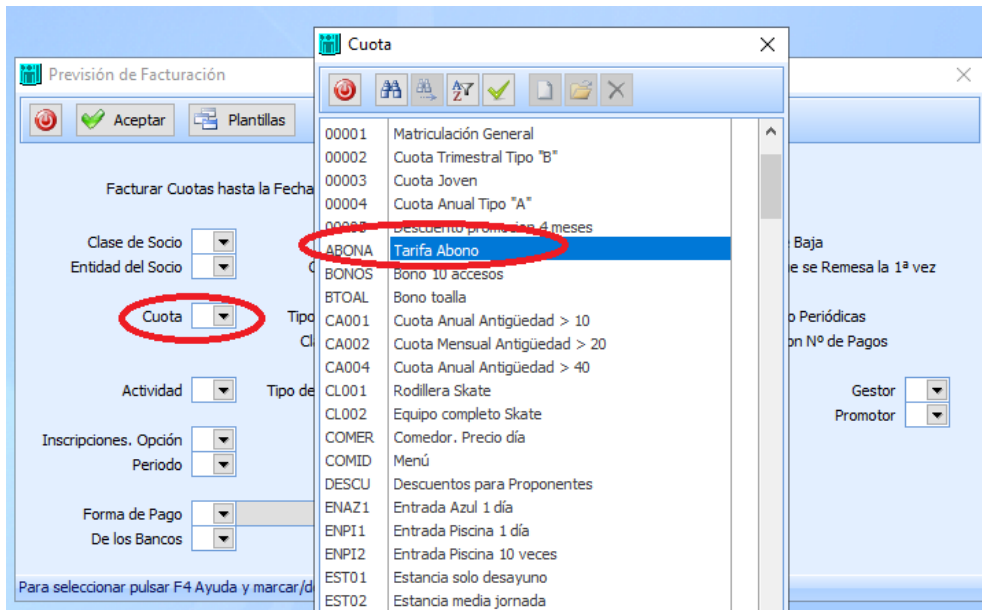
Previsión de Facturación

Aceptar
Plantillas

Facturar Cuotas hasta la Fecha

Clase de Socio
Entidad del Socio

Cuota

Actividad

Inscripciones. Opción
Periodo

Forma de Pago
De los Bancos

Para seleccionar pulsar F4 Ayuda y marcar/d

Tipo
Cl
Tipo de

Baja
e se Remesa la 1ª vez

o Periódicas
on Nº de Pagos

Gestor
Promotor

Cuota

| | |
|---|---|
| 00001 | Matriculación General |
| 00002 | Cuota Trimestral Tipo "B" |
| 00003 | Cuota Joven |
| 00004 | Cuota Anual Tipo "A" |
| 0000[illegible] | Descuento promoción 4 meses |
| ABONA | Tarifa Abono |
| BONOS | Bono 10 accesos |
| BTOAL | Bono toalla |
| CA001 | Cuota Anual Antigüedad > 10 |
| CA002 | Cuota Mensual Antigüedad > 20 |
| CA004 | Cuota Anual Antigüedad > 40 |
| CL001 | Rodillera Skate |
| CL002 | Equipo completo Skate |
| COMER | Comedor. Precio día |
| COMID | Menú |
| DESCU | Descuentos para Proponentes |
| ENAZ1 | Entrada Azul 1 día |
| ENPI1 | Entrada Piscina 1 día |
| ENPI2 | Entrada Piscina 10 veces |
| EST01 | Estancia solo desayuno |
| EST02 | Estancia media jornada |